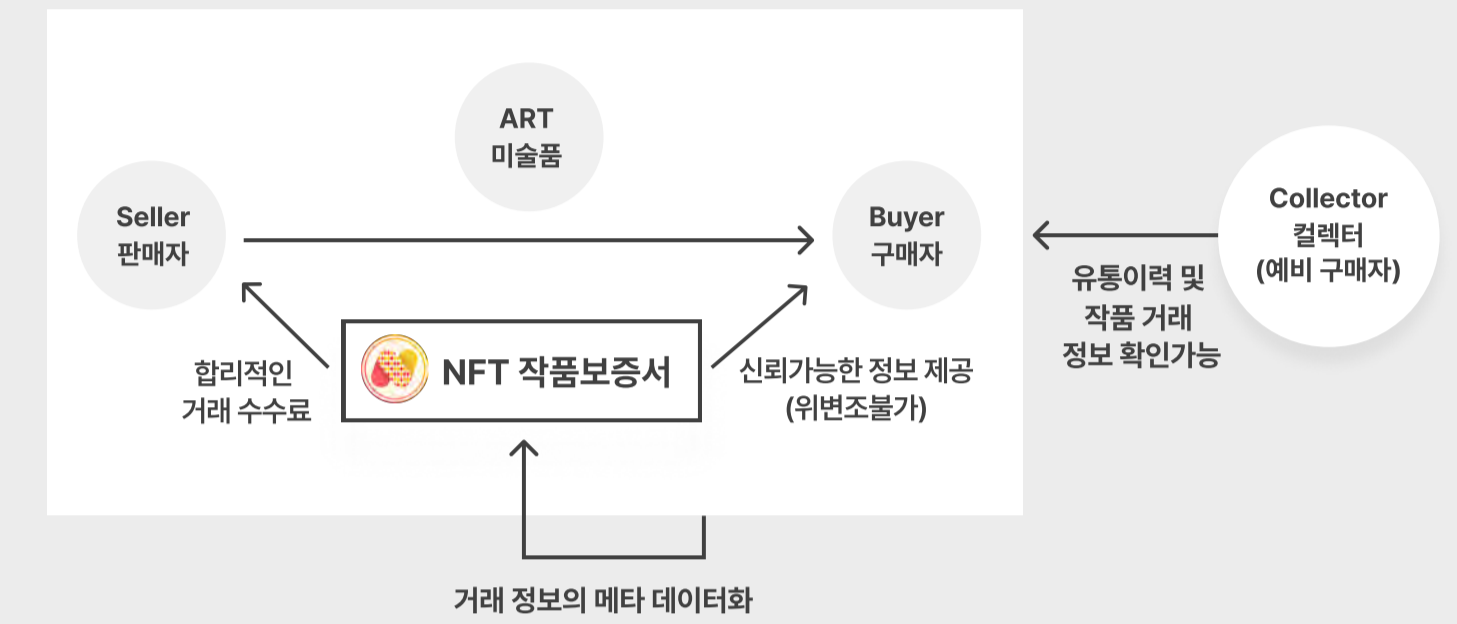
ART
미술품

Seller
판매자

Buyer
구매자

Collector
컬렉터
(예비 구매자)

유통이력 및
작품 거래
정보 확인가능

합리적인
거래 수수료

NFT 작품보증서

신뢰가능한 정보 제공
(위변조불가)

거래 정보의 메타 데이터화